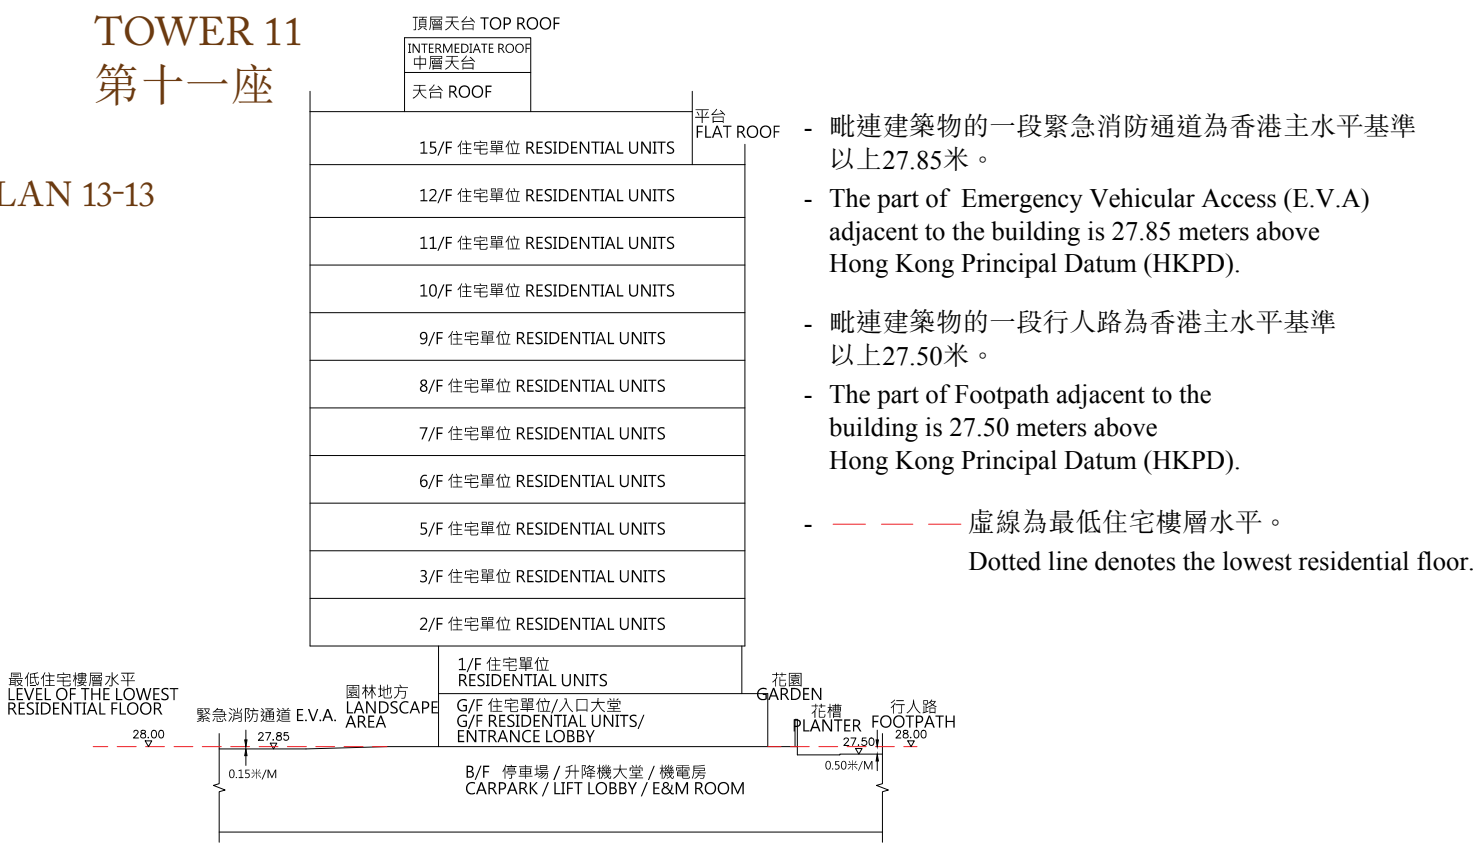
TOWER 11
第十一座

LAN 13-13

頂層天台 TOP ROOF

INTERMEDIATE ROOF
中層天台

天台 ROOF

平台
FLAT ROOF

15/F 住宅單位 RESIDENTIAL UNITS

12/F 住宅單位 RESIDENTIAL UNITS

11/F 住宅單位 RESIDENTIAL UNITS

10/F 住宅單位 RESIDENTIAL UNITS

9/F 住宅單位 RESIDENTIAL UNITS

8/F 住宅單位 RESIDENTIAL UNITS

7/F 住宅單位 RESIDENTIAL UNITS

6/F 住宅單位 RESIDENTIAL UNITS

5/F 住宅單位 RESIDENTIAL UNITS

3/F 住宅單位 RESIDENTIAL UNITS

2/F 住宅單位 RESIDENTIAL UNITS

1/F 住宅單位
RESIDENTIAL UNITS

最低住宅樓層水平
LEVEL OF THE LOWEST
RESIDENTIAL FLOOR

28.00

緊急消防通道 E.V.A.

27.85

0.15米/M

園林地方
LANDSCAPE
AREA

G/F 住宅單位/入口大堂
G/F RESIDENTIAL UNITS/
ENTRANCE LOBBY

花園
GARDEN

花槽
PLANTER

行人路
FOOTPATH

27.50

28.00

0.50米/M

B/F 停車場 / 升降機大堂 / 機電房
CARPARK / LIFT LOBBY / E&M ROOM

- 毗連建築物的一段緊急消防通道為香港主水平基準以上27.85米。

- The part of Emergency Vehicular Access (E.V.A) adjacent to the building is 27.85 meters above Hong Kong Principal Datum (HKPD).

- 毗連建築物的一段行人路為香港主水平基準以上27.50米。

- The part of Footpath adjacent to the building is 27.50 meters above Hong Kong Principal Datum (HKPD).

- 虛線為最低住宅樓層水平。
Dotted line denotes the lowest residential floor.